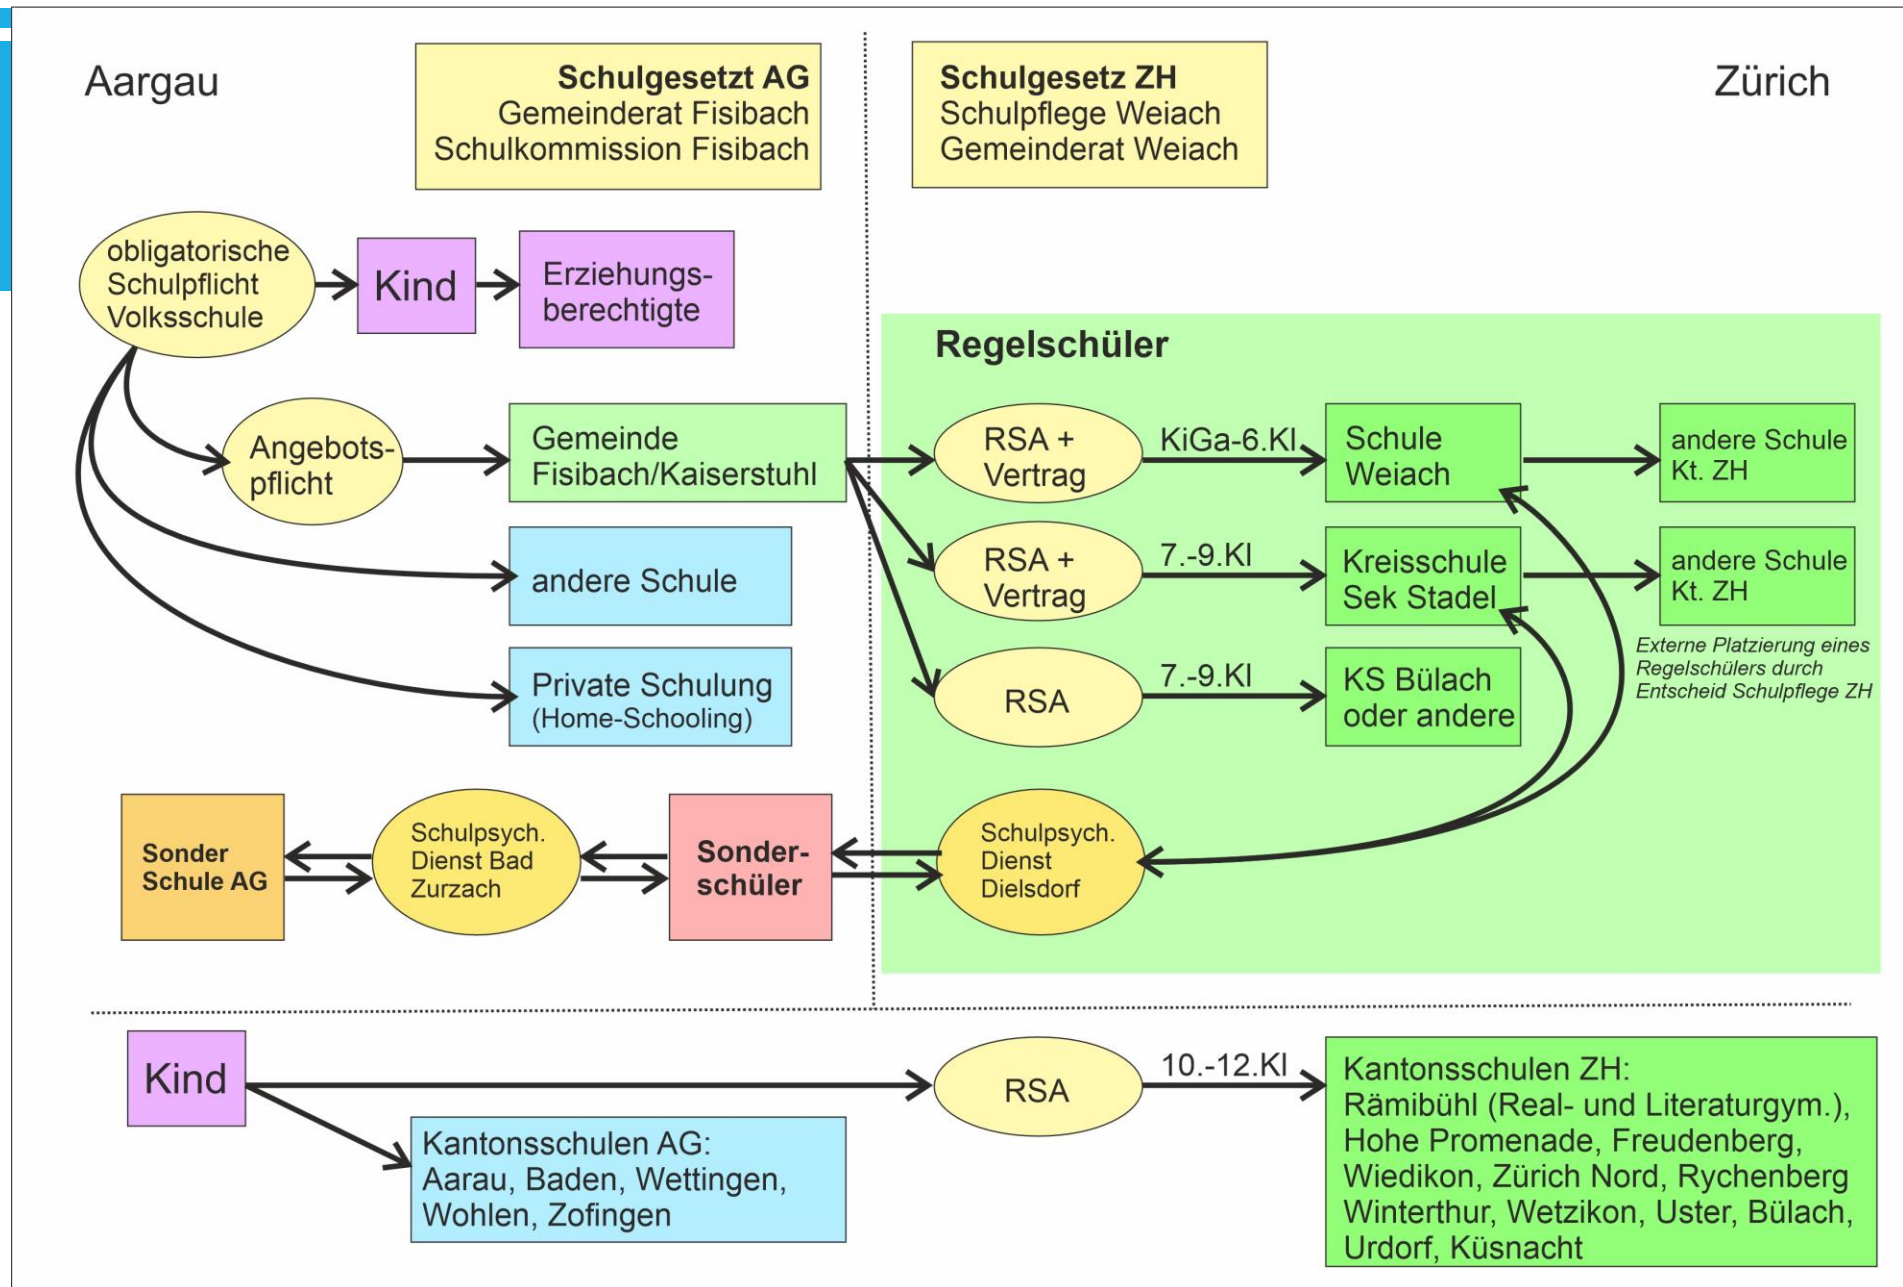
Aargau

**Schulgesetzt AG**
Gemeinderat Fisibach
Schulkommission Fisibach

**Schulgesetz ZH**
Schulpflege Weiach
Gemeinderat Weiach

Zürich

obligatorische Schulpflicht Volksschule

Kind

Erziehungsberechtigte

Regelschüler

Angebotspflicht

Gemeinde Fisibach/Kaiserstuhl

RSA + Vertrag

KiGa-6.Kl

Schule Weiach

andere Schule Kt. ZH

andere Schule

RSA + Vertrag

7.-9.Kl

Kreisschule Sek Stadel

andere Schule Kt. ZH

Externe Platzierung eines Regelschülers durch Entscheid Schulpflege ZH

Private Schulung (Home-Schooling)

RSA

7.-9.Kl

KS Bülach oder andere

Sonder Schule AG

Schulpsych. Dienst Bad Zurzach

Sonderschüler

Schulpsych. Dienst Dielsdorf

Kind

RSA

10.-12.Kl

Kantonsschulen ZH: Rämibühl (Real- und Literaturgym.), Hohe Promenade, Freudenberg, Wiedikon, Zürich Nord, Rychenberg Winterthur, Wetzikon, Uster, Bülach, Urdorf, Küsnacht

Kantonsschulen AG: Aarau, Baden, Wettingen, Wohlen, Zofingen